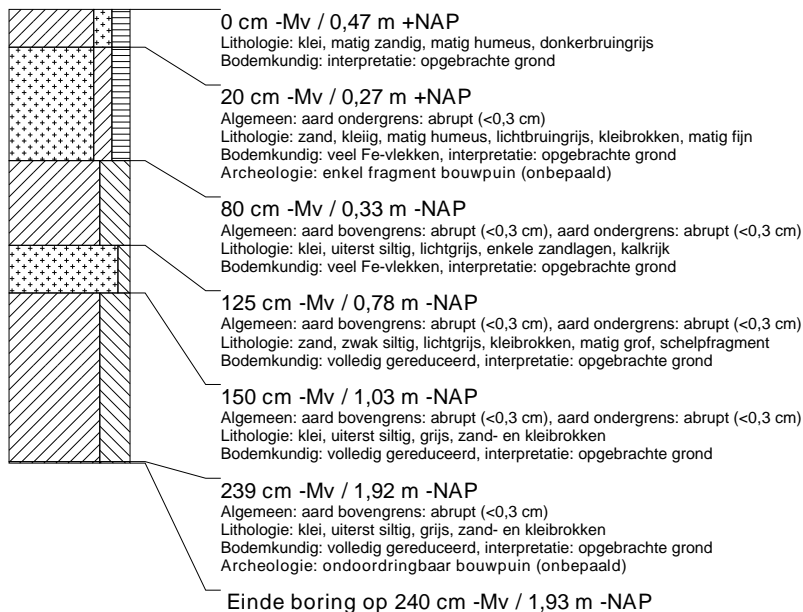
0 cm -Mv / 0,47 m +NAP
Lithologie: klei, matig zandig, matig humeus, donkerbruingrijs
Bodemkundig: interpretatie: opgebrachte grond

20 cm -Mv / 0,27 m +NAP
Algemeen: aard ondergrens: abrupt (<0,3 cm)
Lithologie: zand, kleiig, matig humeus, lichtbruingrijs, kleibrokken, matig fijn
Bodemkundig: veel Fe-vlekken, interpretatie: opgebrachte grond
Archeologie: enkel fragment bouwpuin (onbepaald)

80 cm -Mv / 0,33 m -NAP
Algemeen: aard bovengrens: abrupt (<0,3 cm), aard ondergrens: abrupt (<0,3 cm)
Lithologie: klei, uiterst siltig, lichtgrijs, enkele zandlagen, kalkrijk
Bodemkundig: veel Fe-vlekken, interpretatie: opgebrachte grond

125 cm -Mv / 0,78 m -NAP
Algemeen: aard bovengrens: abrupt (<0,3 cm), aard ondergrens: abrupt (<0,3 cm)
Lithologie: zand, zwak siltig, lichtgrijs, kleibrokken, matig grof, schelpfragment
Bodemkundig: volledig gereduceerd, interpretatie: opgebrachte grond

150 cm -Mv / 1,03 m -NAP
Algemeen: aard bovengrens: abrupt (<0,3 cm), aard ondergrens: abrupt (<0,3 cm)
Lithologie: klei, uiterst siltig, grijs, zand- en kleibrokken
Bodemkundig: volledig gereduceerd, interpretatie: opgebrachte grond

239 cm -Mv / 1,92 m -NAP
Algemeen: aard bovengrens: abrupt (<0,3 cm)
Lithologie: klei, uiterst siltig, grijs, zand- en kleibrokken
Bodemkundig: volledig gereduceerd, interpretatie: opgebrachte grond
Archeologie: ondoordringbaar bouwpuin (onbepaald)

Einde boring op 240 cm -Mv / 1,93 m -NAP